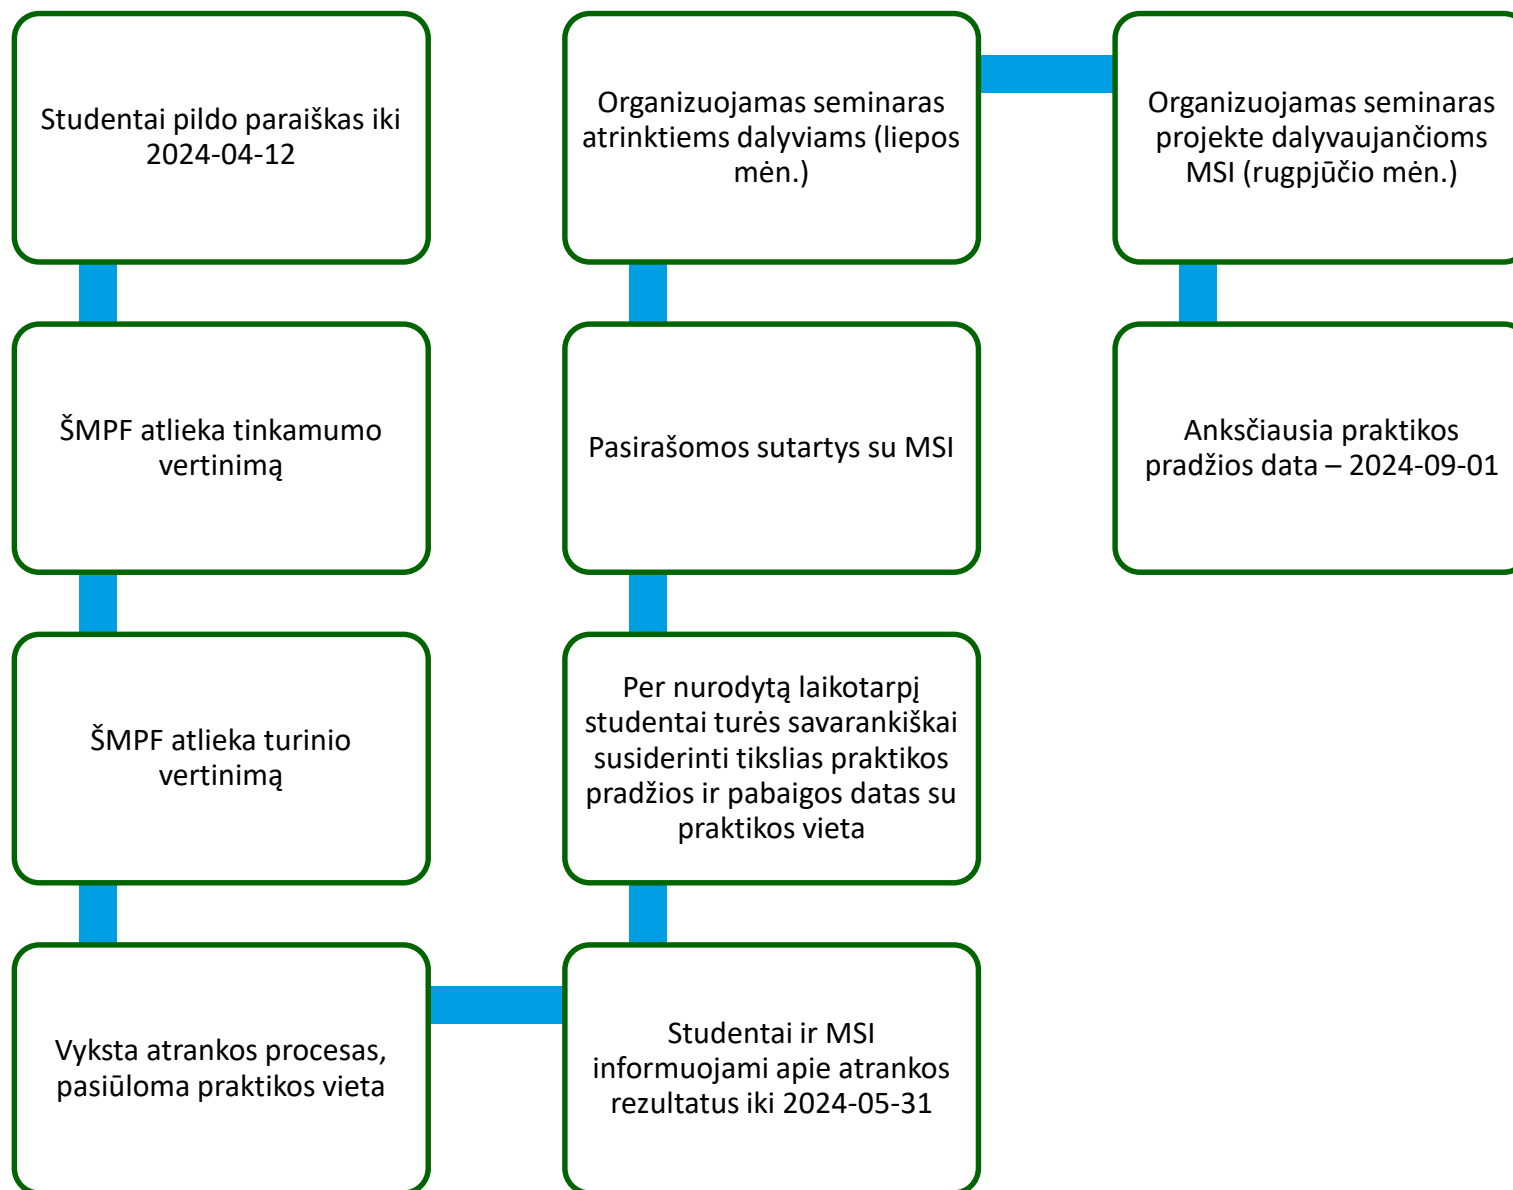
Studentai pildo paraiškas iki 2024-04-12

ŠMPF atlieka tinkamumo vertinimą

ŠMPF atlieka turinio vertinimą

Vyksta atrankos procesas, pasiūloma praktikos vieta

Studentai ir MSI informuojami apie atrankos rezultatus iki 2024-05-31

Per nurodytą laikotarpį studentai turės savarankiškai susiderinti tikslias praktikos pradžios ir pabaigos datas su praktikos vieta

Pasirašomos sutartys su MSI

Organizuojamas seminaras atrinktiems dalyviams (liepos mėn.)

Organizuojamas seminaras projekte dalyvaujančioms MSI (rugpjūčio mėn.)

Ankščiausia praktikos pradžios data – 2024-09-01